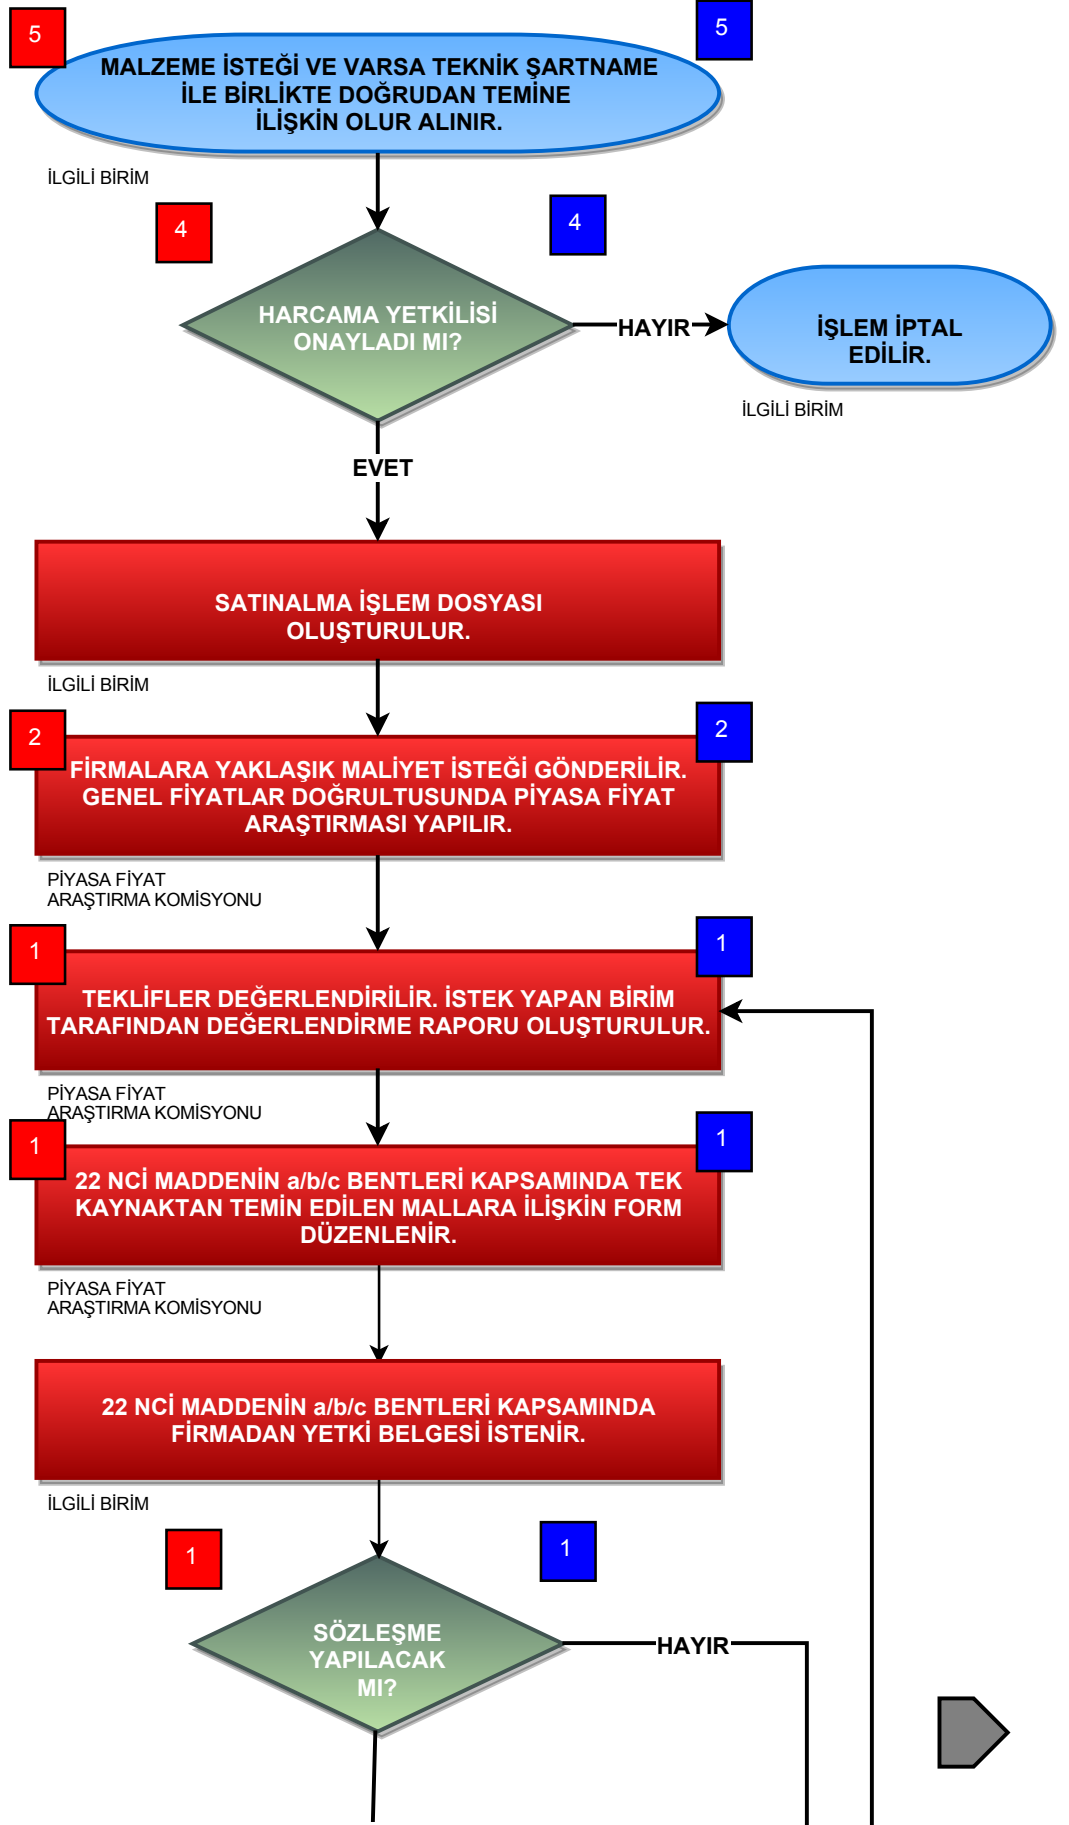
5

MALZEME İSTEĞİ VE VARSA TEKNİK ŞARTNAME İLE BİRLİKTE DOĞRUDAN TEMİNE İLİŞKİN OLUR ALINIR.

5

İLGİLİ BİRİM

4

4

HARCAMA YETKİLİSİ ONAYLADI MI?

HAYIR

İŞLEM İPTAL EDİLİR.

İLGİLİ BİRİM

EVET

SATINALMA İŞLEM DOSYASI OLUŞTURULUR.

İLGİLİ BİRİM

2

FİRMALARA YAKLAŞIK MALİYET İSTEĞİ GÖNDERİLİR. GENEL FİYATLAR DOĞRULTUSUNDA PİYASA FİYAT ARAŞTIRMASI YAPILIR.

2

PİYASA FİYAT ARAŞTIRMA KOMİSYONU

1

TEKLİFLER DEĞERLENDİRİLİR. İSTEK YAPAN BİRİM TARAFINDAN DEĞERLENDİRME RAPORU OLUŞTURULUR.

1

PİYASA FİYAT ARAŞTIRMA KOMİSYONU

1

22 NCİ MADDENİN a/b/c BENTLERİ KAPSAMINDA TEK KAYNAKTAN TEMİN EDİLEN MALLARA İLİŞKİN FORM DÜZENLENİR.

1

PİYASA FİYAT ARAŞTIRMA KOMİSYONU

22 NCİ MADDENİN a/b/c BENTLERİ KAPSAMINDA FİRMADAN YETKİ BELGESİ İSTENİR.

İLGİLİ BİRİM

1

1

SÖZLEŞME YAPILACAK MI?

HAYIR